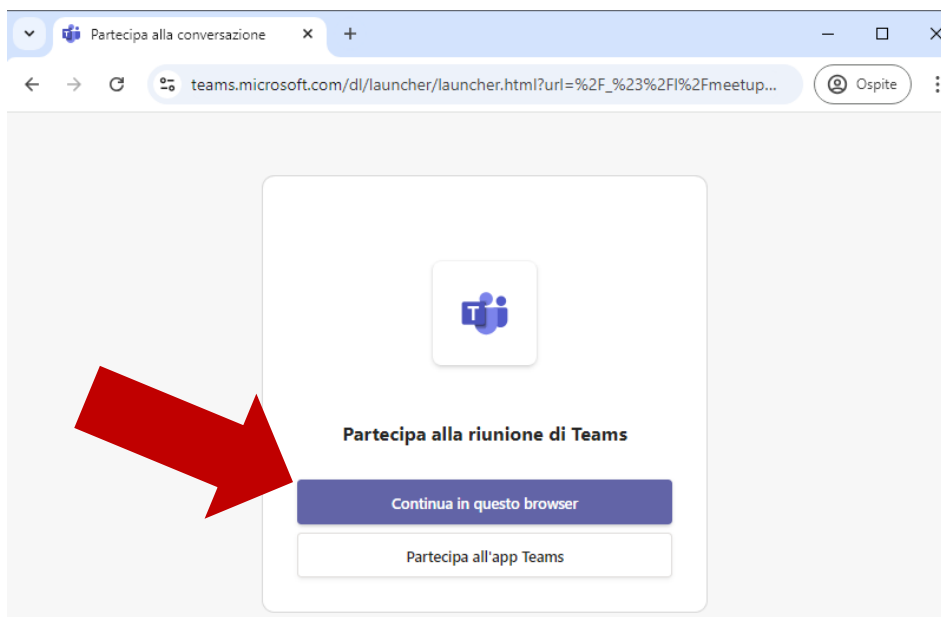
Partecipa alla conversazione

teams.microsoft.com/dl/launcher/launcher.html?url=%2F_%23%2Fl%2Fmeetup...

Ospite

T

Partecipa alla riunione di Teams

Continua in questo browser

Partecipa all'app Teams